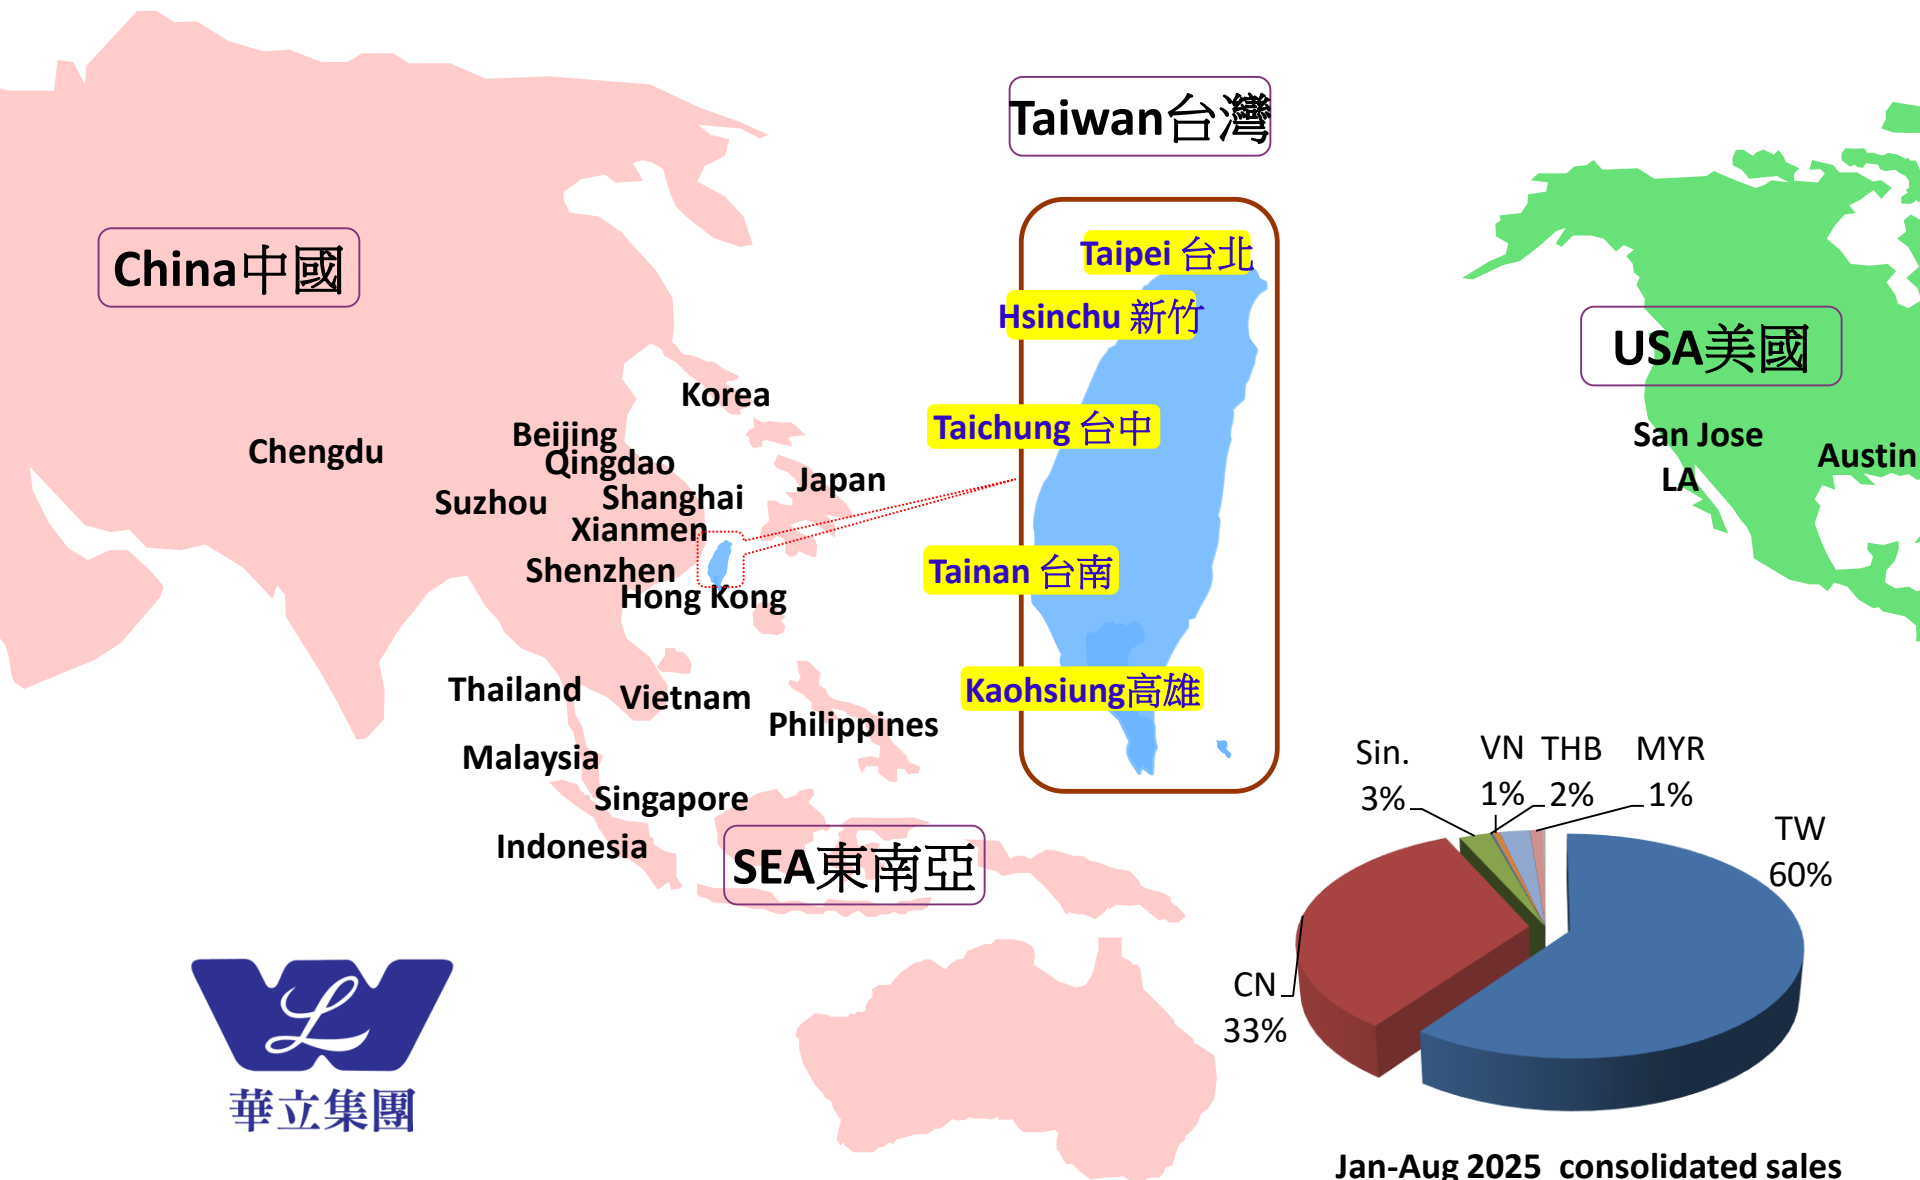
Taiwan台灣

China中國

Taipei 台北
Hsinchu 新竹
Taichung 台中
Tainan 台南
Kaohsiung高雄

USA美國
San Jose
LA
Austin

Korea
Chengdu
Beijing
Qingdao
Japan
Suzhou
Shanghai
Xianmen
Shenzhen
Hong Kong
Thailand
Vietnam
Philippines
Malaysia
Singapore
Indonesia

SEA東南亞

華立集團

Sin. 3%
VN 1%
THB 2%
MYR 1%
TW 60%
CN 33%

Jan-Aug 2025 consolidated sales